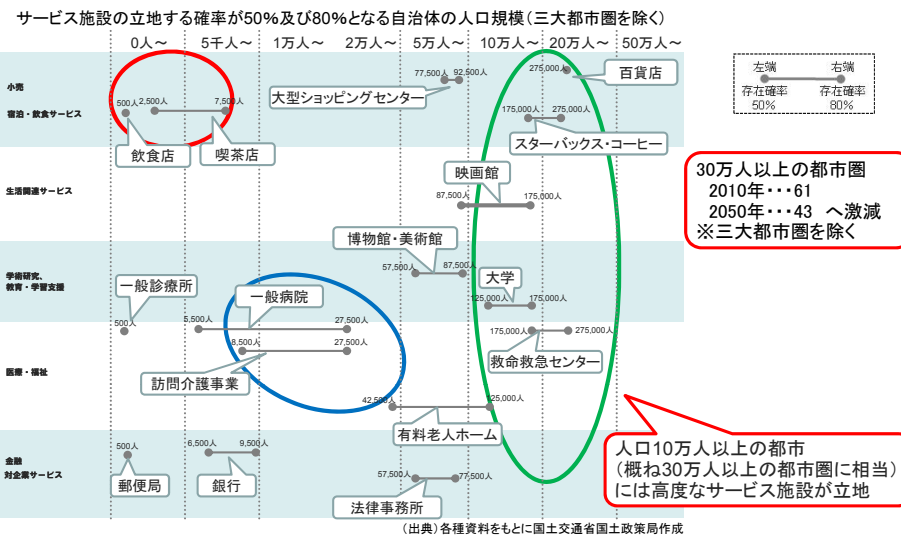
サービス施設の立地する確率が50%及び80%となる自治体の人口規模（三大都市圏を除く）

0人～　5千人～　1万人～　2万人～　5万人～　10万人～　20万人～　50万人～

左端　右端
存在確率 50%　存在確率 80%

小売

宿泊・飲食サービス

500人　2,500人　7,500人

飲食店　喫茶店

77,500人　92,500人

大型ショッピングセンター

275,000人

百貨店

175,000人　275,000人

スターバックス・コーヒー

生活関連サービス

映画館

87,500人　175,000人

30万人以上の都市圏
2010年・・・61
2050年・・・43　へ激減
※三大都市圏を除く

学術研究、教育・学習支援

博物館・美術館

57,500人　87,500人

大学

125,000人　175,000人

一般診療所

500人

一般病院

5,500人　27,500人

175,000人　275,000人

8,500人　27,500人

救命救急センター

医療・福祉

訪問介護事業

42,500人　125,000人

有料老人ホーム

人口10万人以上の都市
（概ね30万人以上の都市圏に相当）
には高度なサービス施設が立地

金融

対企業サービス

500人

6,500人　9,500人

郵便局　銀行

57,500人　77,500人

法律事務所

（出典）各種資料をもとに国土交通省国土政策局作成